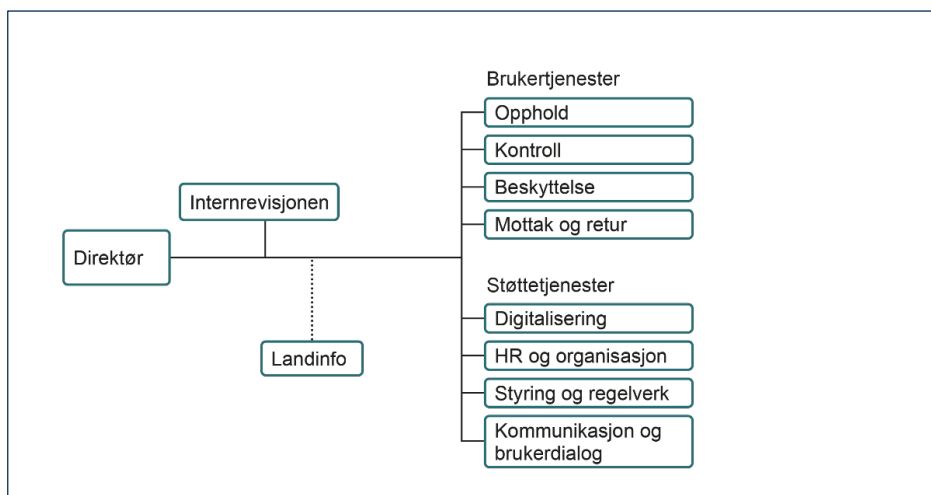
Internrevisjonen

Direktør

Landinfo

Brukertjenester

Opphold

Kontroll

Beskyttelse

Mottak og retur

Støttetjenester

Digitalisering

HR og organisasjon

Styring og regelverk

Kommunikasjon og brukerdialog